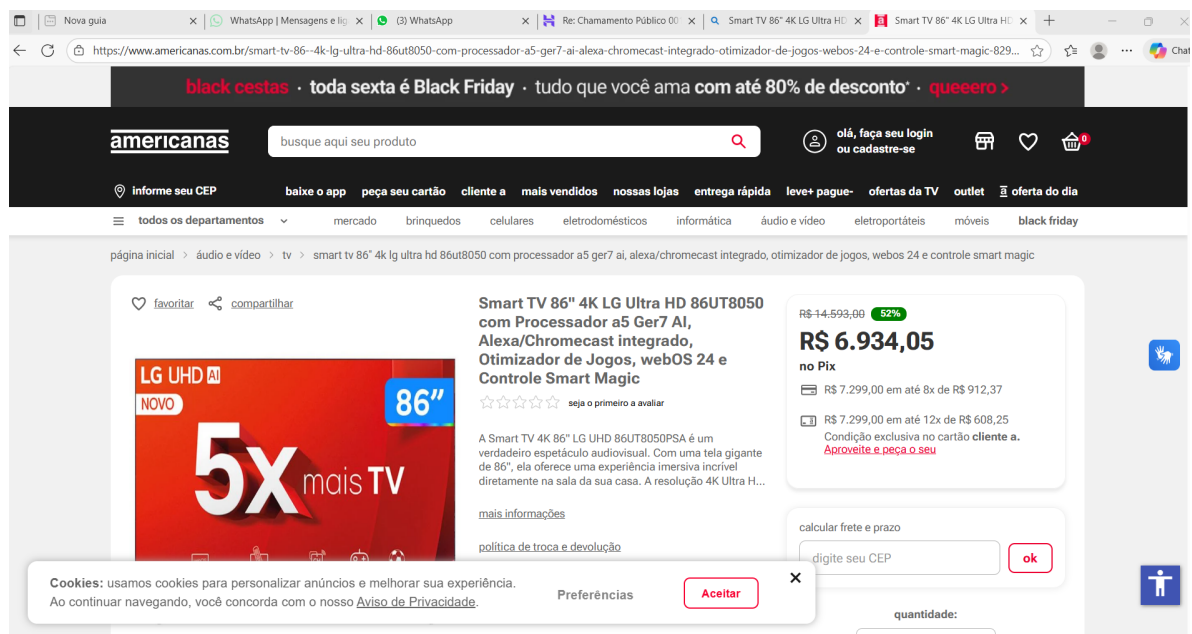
Nova guia | WhatsApp | Mensagens e lig | (3) WhatsApp | Re: Chamamento Público 00 | Smart TV 86" 4K LG Ultra HD | Smart TV 86" 4K LG Ultra HD

https://www.americanas.com.br/smart-tv-86--4k-lg-ultra-hd-86ut8050-com-processador-a5-ger7-ai-alexa-chromecast-integrado-otimizador-de-jogos-webos-24-e-controle-smart-magic-829...

Chat

black cestas · toda sexta é Black Friday · tudo que você ama com até 80% de desconto* · queeero >

americanas

busque aqui seu produto

olá, faça seu login ou cadastre-se

0

informe seu CEP

baixe o app | peça seu cartão | cliente a | mais vendidos | nossas lojas | entrega rápida | leve+ pague- | ofertas da TV | outlet | oferta do dia

todos os departamentos | mercado | brinquedos | celulares | eletrodomésticos | informática | áudio e vídeo | eletroportáteis | móveis | black friday

página inicial > áudio e vídeo > tv > smart tv 86" 4k lg ultra hd 86ut8050 com processador a5 ger7 ai, alexa/chromecast integrado, otimizador de jogos, webos 24 e controle smart magic

favoritar compartilhar

LG UHD AI
NOVO
86"
5x mais TV

Smart TV 86" 4K LG Ultra HD 86UT8050 com Processador a5 Ger7 AI, Alexa/Chromecast integrado, Otimizador de Jogos, webOS 24 e Controle Smart Magic

seja o primeiro a avaliar

A Smart TV 4K 86" LG UHD 86UT8050PSA é um verdadeiro espetáculo audiovisual. Com uma tela gigante de 86", ela oferece uma experiência imersiva incrível diretamente na sala da sua casa. A resolução 4K Ultra H...

mais informações

política de troca e devolução

R$ 14.593,00 52%
R$ 6.934,05
no Pix

R$ 7.299,00 em até 8x de R$ 912,37

R$ 7.299,00 em até 12x de R$ 608,25
Condição exclusiva no cartão cliente a.
Aproveite e peça o seu

calcular frete e prazo
digite seu CEP
ok

Cookies: usamos cookies para personalizar anúncios e melhorar sua experiência. Ao continuar navegando, você concorda com o nosso Aviso de Privacidade.

Preferências
Aceitar

quantidade: